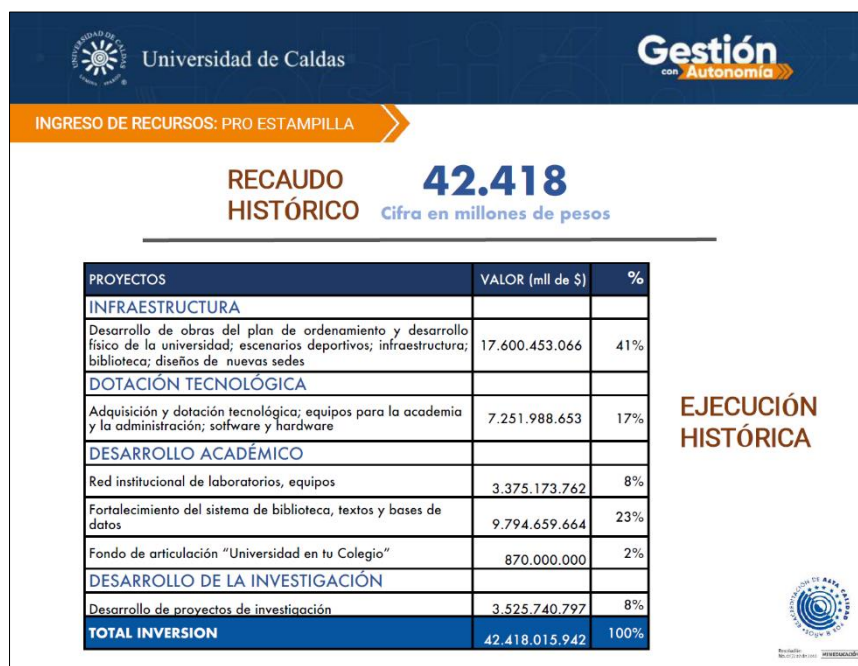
Universidad de Caldas

Gestión con Autonomía

INGRESO DE RECURSOS: PRO ESTAMPILLA

RECAUDO HISTÓRICO

42.418
Cifra en millones de pesos

| PROYECTOS | VALOR (mll de $) | % |
|---|---|---|
| INFRAESTRUCTURA | | |
| Desarrollo de obras del plan de ordenamiento y desarrollo físico de la universidad; escenarios deportivos; infraestructura; biblioteca; diseños de nuevas sedes | 17.600.453.066 | 41% |
| DOTACIÓN TECNOLÓGICA | | |
| Adquisición y dotación tecnológica; equipos para la academia y la administración; sotfware y hardware | 7.251.988.653 | 17% |
| DESARROLLO ACADÉMICO | | |
| Red institucional de laboratorios, equipos | 3.375.173.762 | 8% |
| Fortalecimiento del sistema de biblioteca, textos y bases de datos | 9.794.659.664 | 23% |
| Fondo de articulación "Universidad en tu Colegio" | 870.000.000 | 2% |
| DESARROLLO DE LA INVESTIGACIÓN | | |
| Desarrollo de proyectos de investigación | 3.525.740.797 | 8% |
| TOTAL INVERSION | 42.418.015.942 | 100% |

EJECUCIÓN HISTÓRICA

ACREDITACIÓN DE ALTA CALIDAD